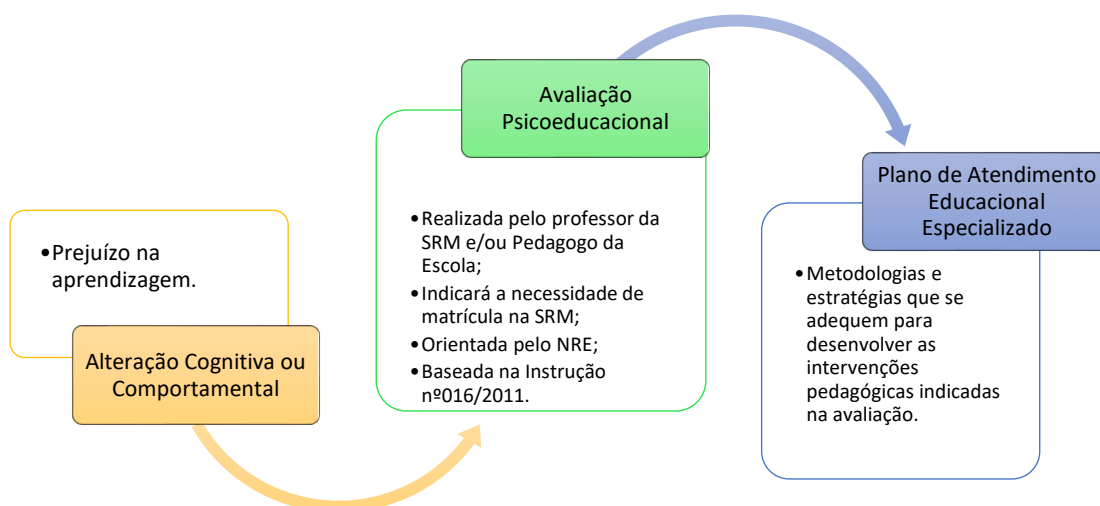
•Prejuízo na aprendizagem.

Alteração Cognitiva ou Comportamental

Avaliação Psicoeducacional

•Realizada pelo professor da SRM e/ou Pedagogo da Escola;
•Indicará a necessidade de matrícula na SRM;
•Orientada pelo NRE;
•Baseada na Instrução nº016/2011.

Plano de Atendimento Educacional Especializado

•Metodologias e estratégias que se adequem para desenvolver as intervenções pedagógicas indicadas na avaliação.